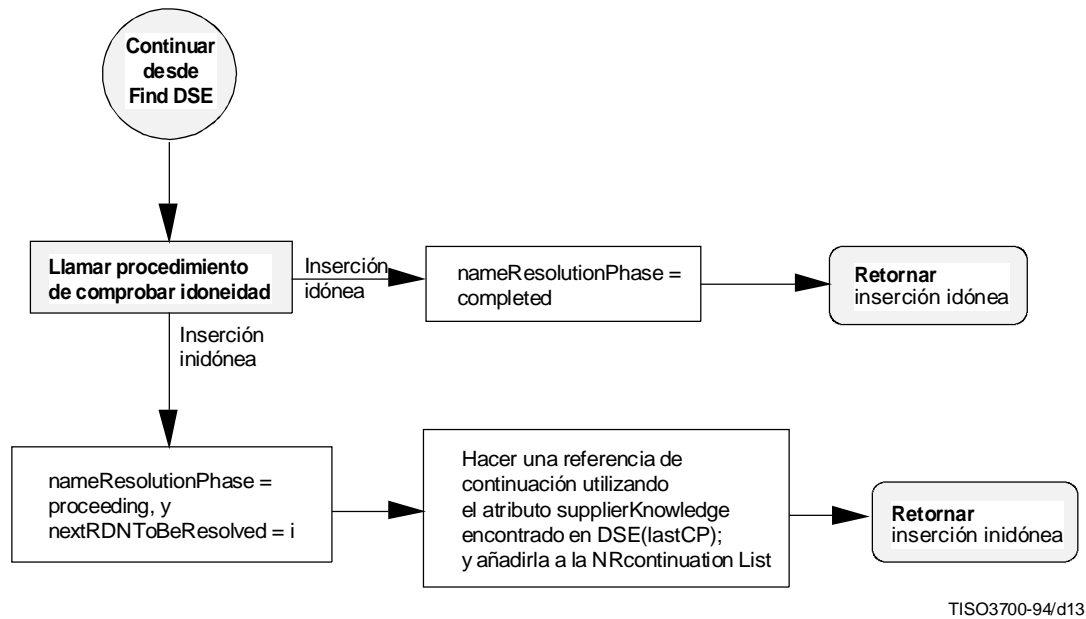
Continuar desde Find DSE

Llamar procedimiento de comprobar idoneidad

Inserción idónea

nameResolutionPhase = completed

Retornar inserción idónea

Inserción inidónea

nameResolutionPhase = proceeding, y nextRDNToBeResolved = i

Hacer una referencia de continuación utilizando el atributo supplierKnowledge encontrado en DSE(lastCP); y añadirla a la NRcontinuation List

Retornar inserción inidónea

TISO3700-94/d13